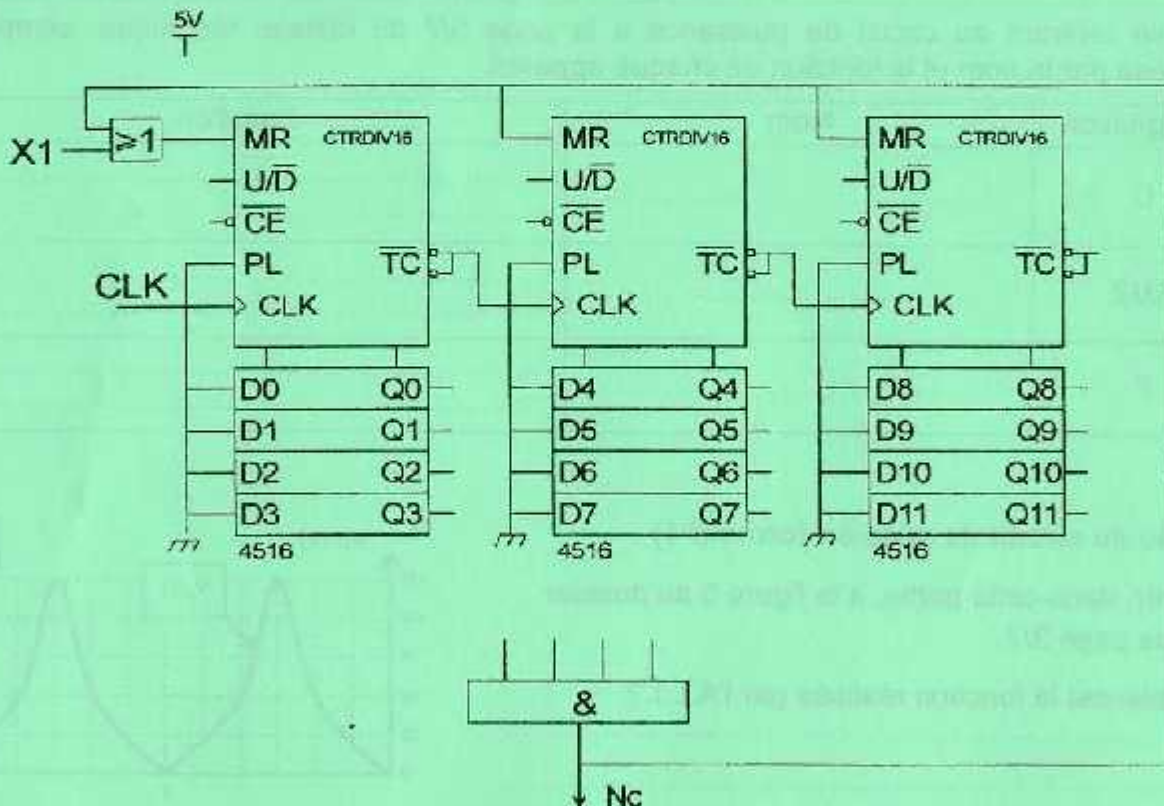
5V

X1

≥1

MR CTRDIV16
U/$\overline{D}$
$\overline{CE}$
PL $\overline{TC}$
CLK
CLK
D0 Q0
D1 Q1
D2 Q2
D3 Q3
4516

MR CTRDIV16
U/$\overline{D}$
$\overline{CE}$
PL $\overline{TC}$
CLK
D4 Q4
D5 Q5
D6 Q6
D7 Q7
4516

MR CTRDIV16
U/$\overline{D}$
$\overline{CE}$
PL $\overline{TC}$
CLK
D8 Q8
D9 Q9
D10 Q10
D11 Q11
4516

&

Nc